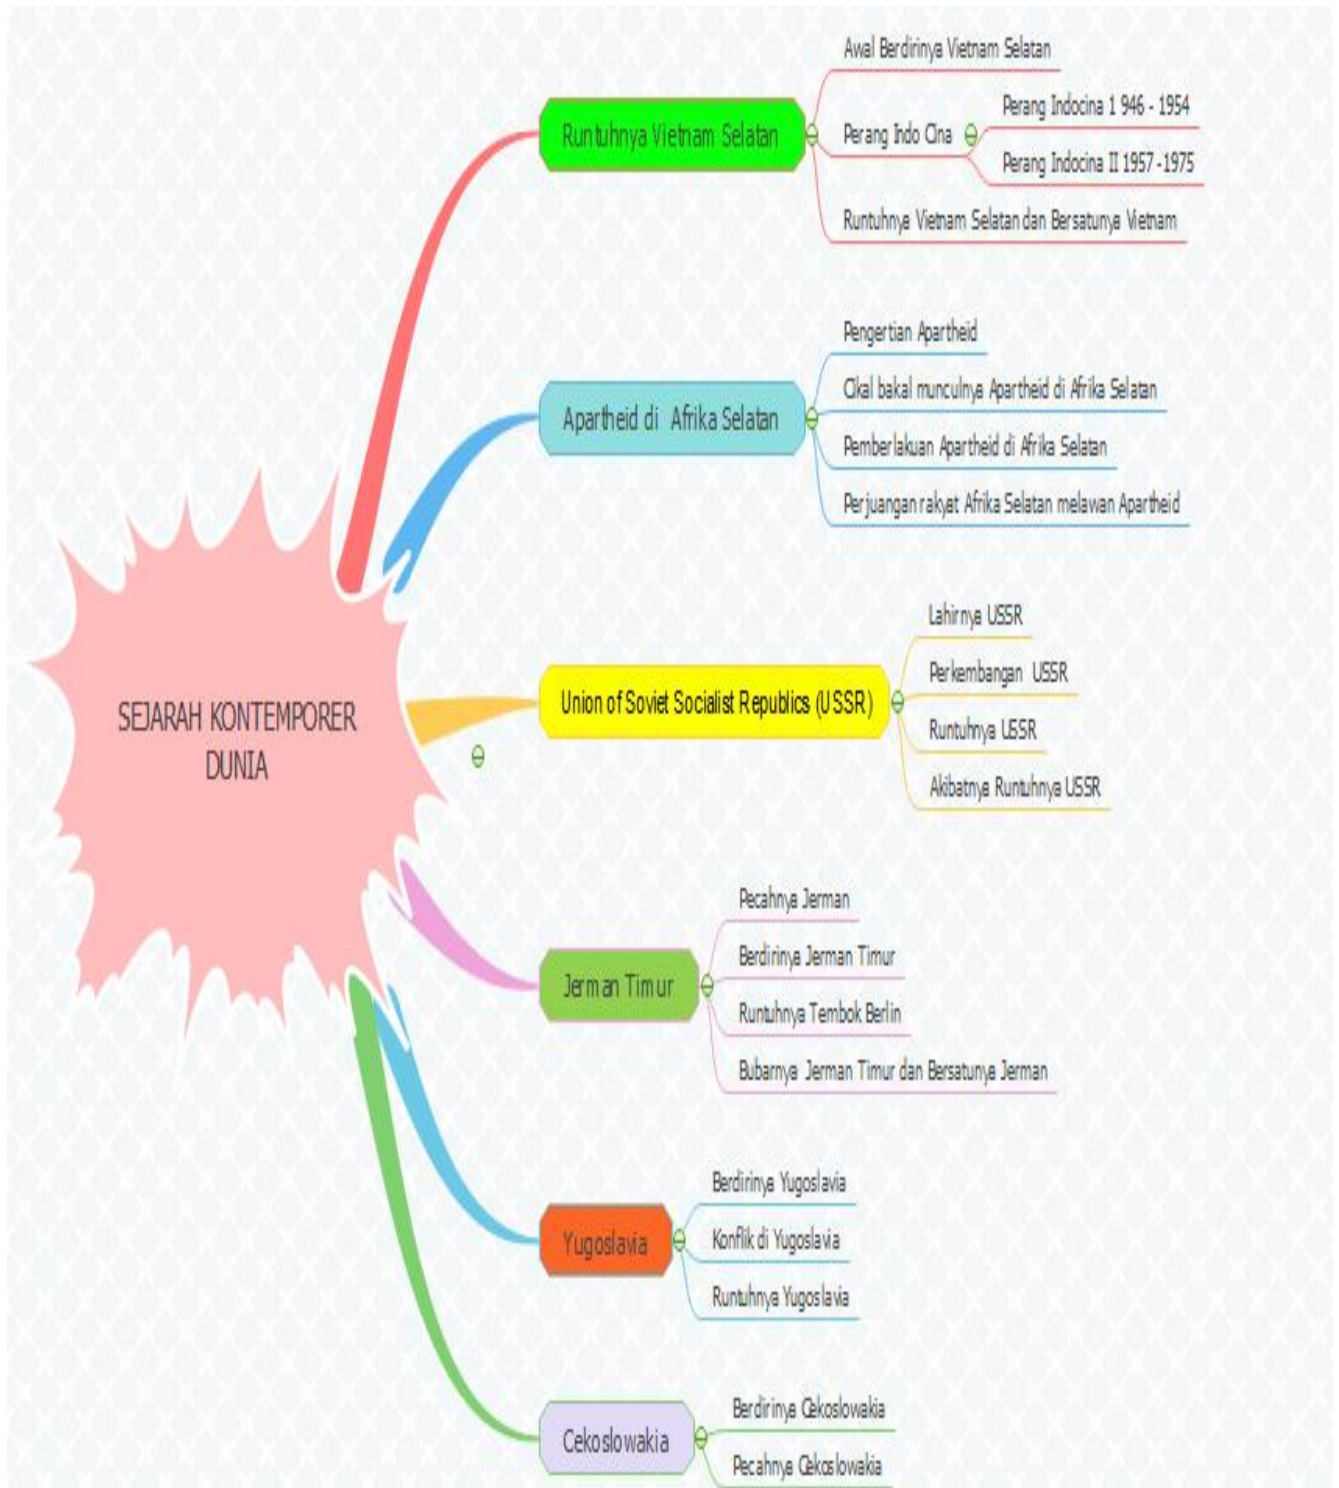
SEJARAH KONTEMPORER DUNIA

Runtuhnya Vietnam Selatan
Awal Berdirinya Vietnam Selatan
Perang Indo Cina
Perang Indocina 1 946 - 1954
Perang Indocina II 1957 - 1975
Runtuhnya Vietnam Selatan dan Bersatunya Vietnam

Apartheid di Afrika Selatan
Pengertian Apartheid
Cikal bakal munculnya Apartheid di Afrika Selatan
Pemberlakuan Apartheid di Afrika Selatan
Perjuangan rakyat Afrika Selatan melawan Apartheid

Union of Soviet Socialist Republics (USSR)
Lahirnya USSR
Perkembangan USSR
Runtuhnya USSR
Akibatnya Runtuhnya USSR

Jerman Timur
Pecahnya Jerman
Berdirinya Jerman Timur
Runtuhnya Tembok Berlin
Bubarnya Jerman Timur dan Bersatunya Jerman

Yugoslavia
Berdirinya Yugoslavia
Konflik di Yugoslavia
Runtuhnya Yugoslavia

Cekoslowakia
Berdirinya Cekoslowakia
Pecahnya Cekoslowakia